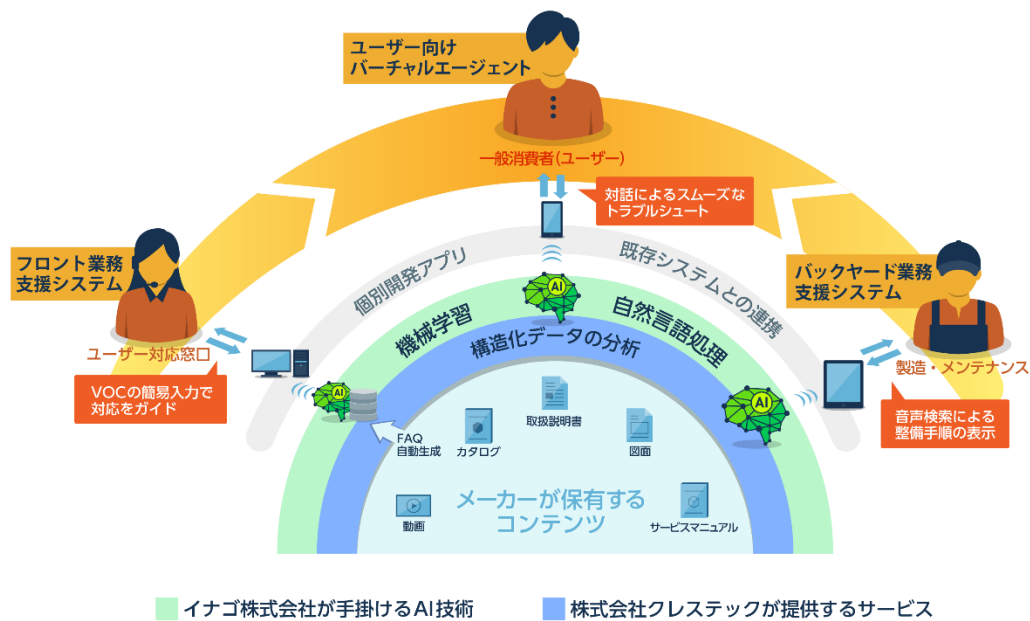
ユーザー向け
バーチャルエージェント

一般消費者（ユーザー）

対話によるスムーズな
トラブルシュート

フロント業務
支援システム

ユーザー対応窓口

VOCの簡易入力で
対応をガイド

バックヤード業務
支援システム

製造・メンテナンス

音声検索による
整備手順の表示

個別開発アプリ

既存システムとの連携

AI

機械学習

自然言語処理

構造化データの分析

AI

AI

FAQ
自動生成

カタログ

取扱説明書

図面

動画

メーカーが保有する
コンテンツ

サービスマニュアル

イナゴ株式会社が手掛けるAI技術

株式会社クレステックが提供するサービス